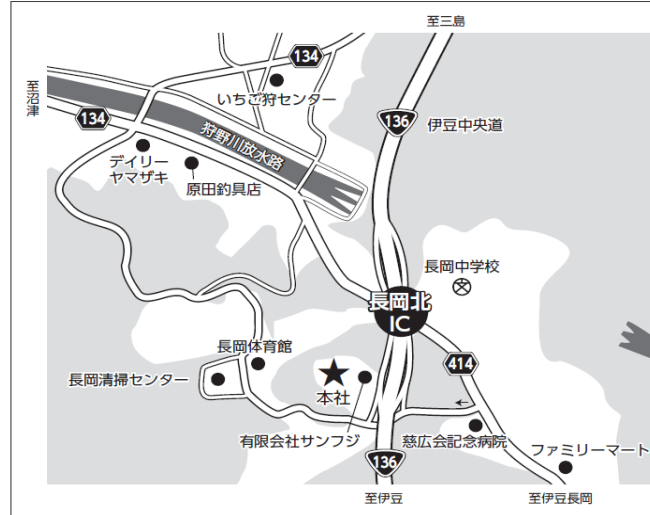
至三島

至沼津

134

134

いちご狩センター

136

伊豆中央道

狩野川放水路

デイリーヤマザキ

原田釣具店

長岡中学校

長岡北IC

長岡体育館

414

長岡清掃センター

本社

有限会社サンフジ

慈広会記念病院

ファミリーマート

136

至伊豆

至伊豆長岡